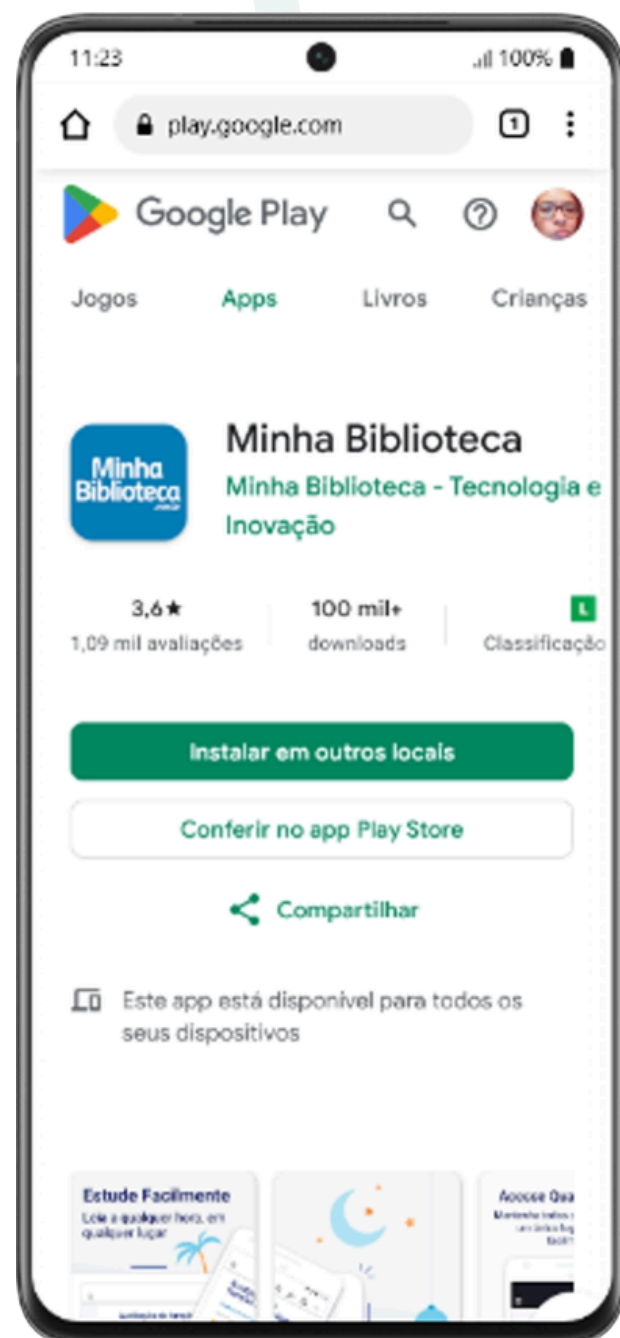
11:23

100%

play.google.com

1

Google Play

Jogos

Apps

Livros

Crianças

Minha Biblioteca

Minha Biblioteca

Minha Biblioteca - Tecnologia e Inovação

3,6★
1,09 mil avaliações

100 mil+
downloads

L
Classificaçã

Instalar em outros locais

Conferir no app Play Store

Compartilhar

Este app está disponível para todos os seus dispositivos

Estude Facilmente
Leia a qualquer hora, em qualquer lugar

Acesse Qua
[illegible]